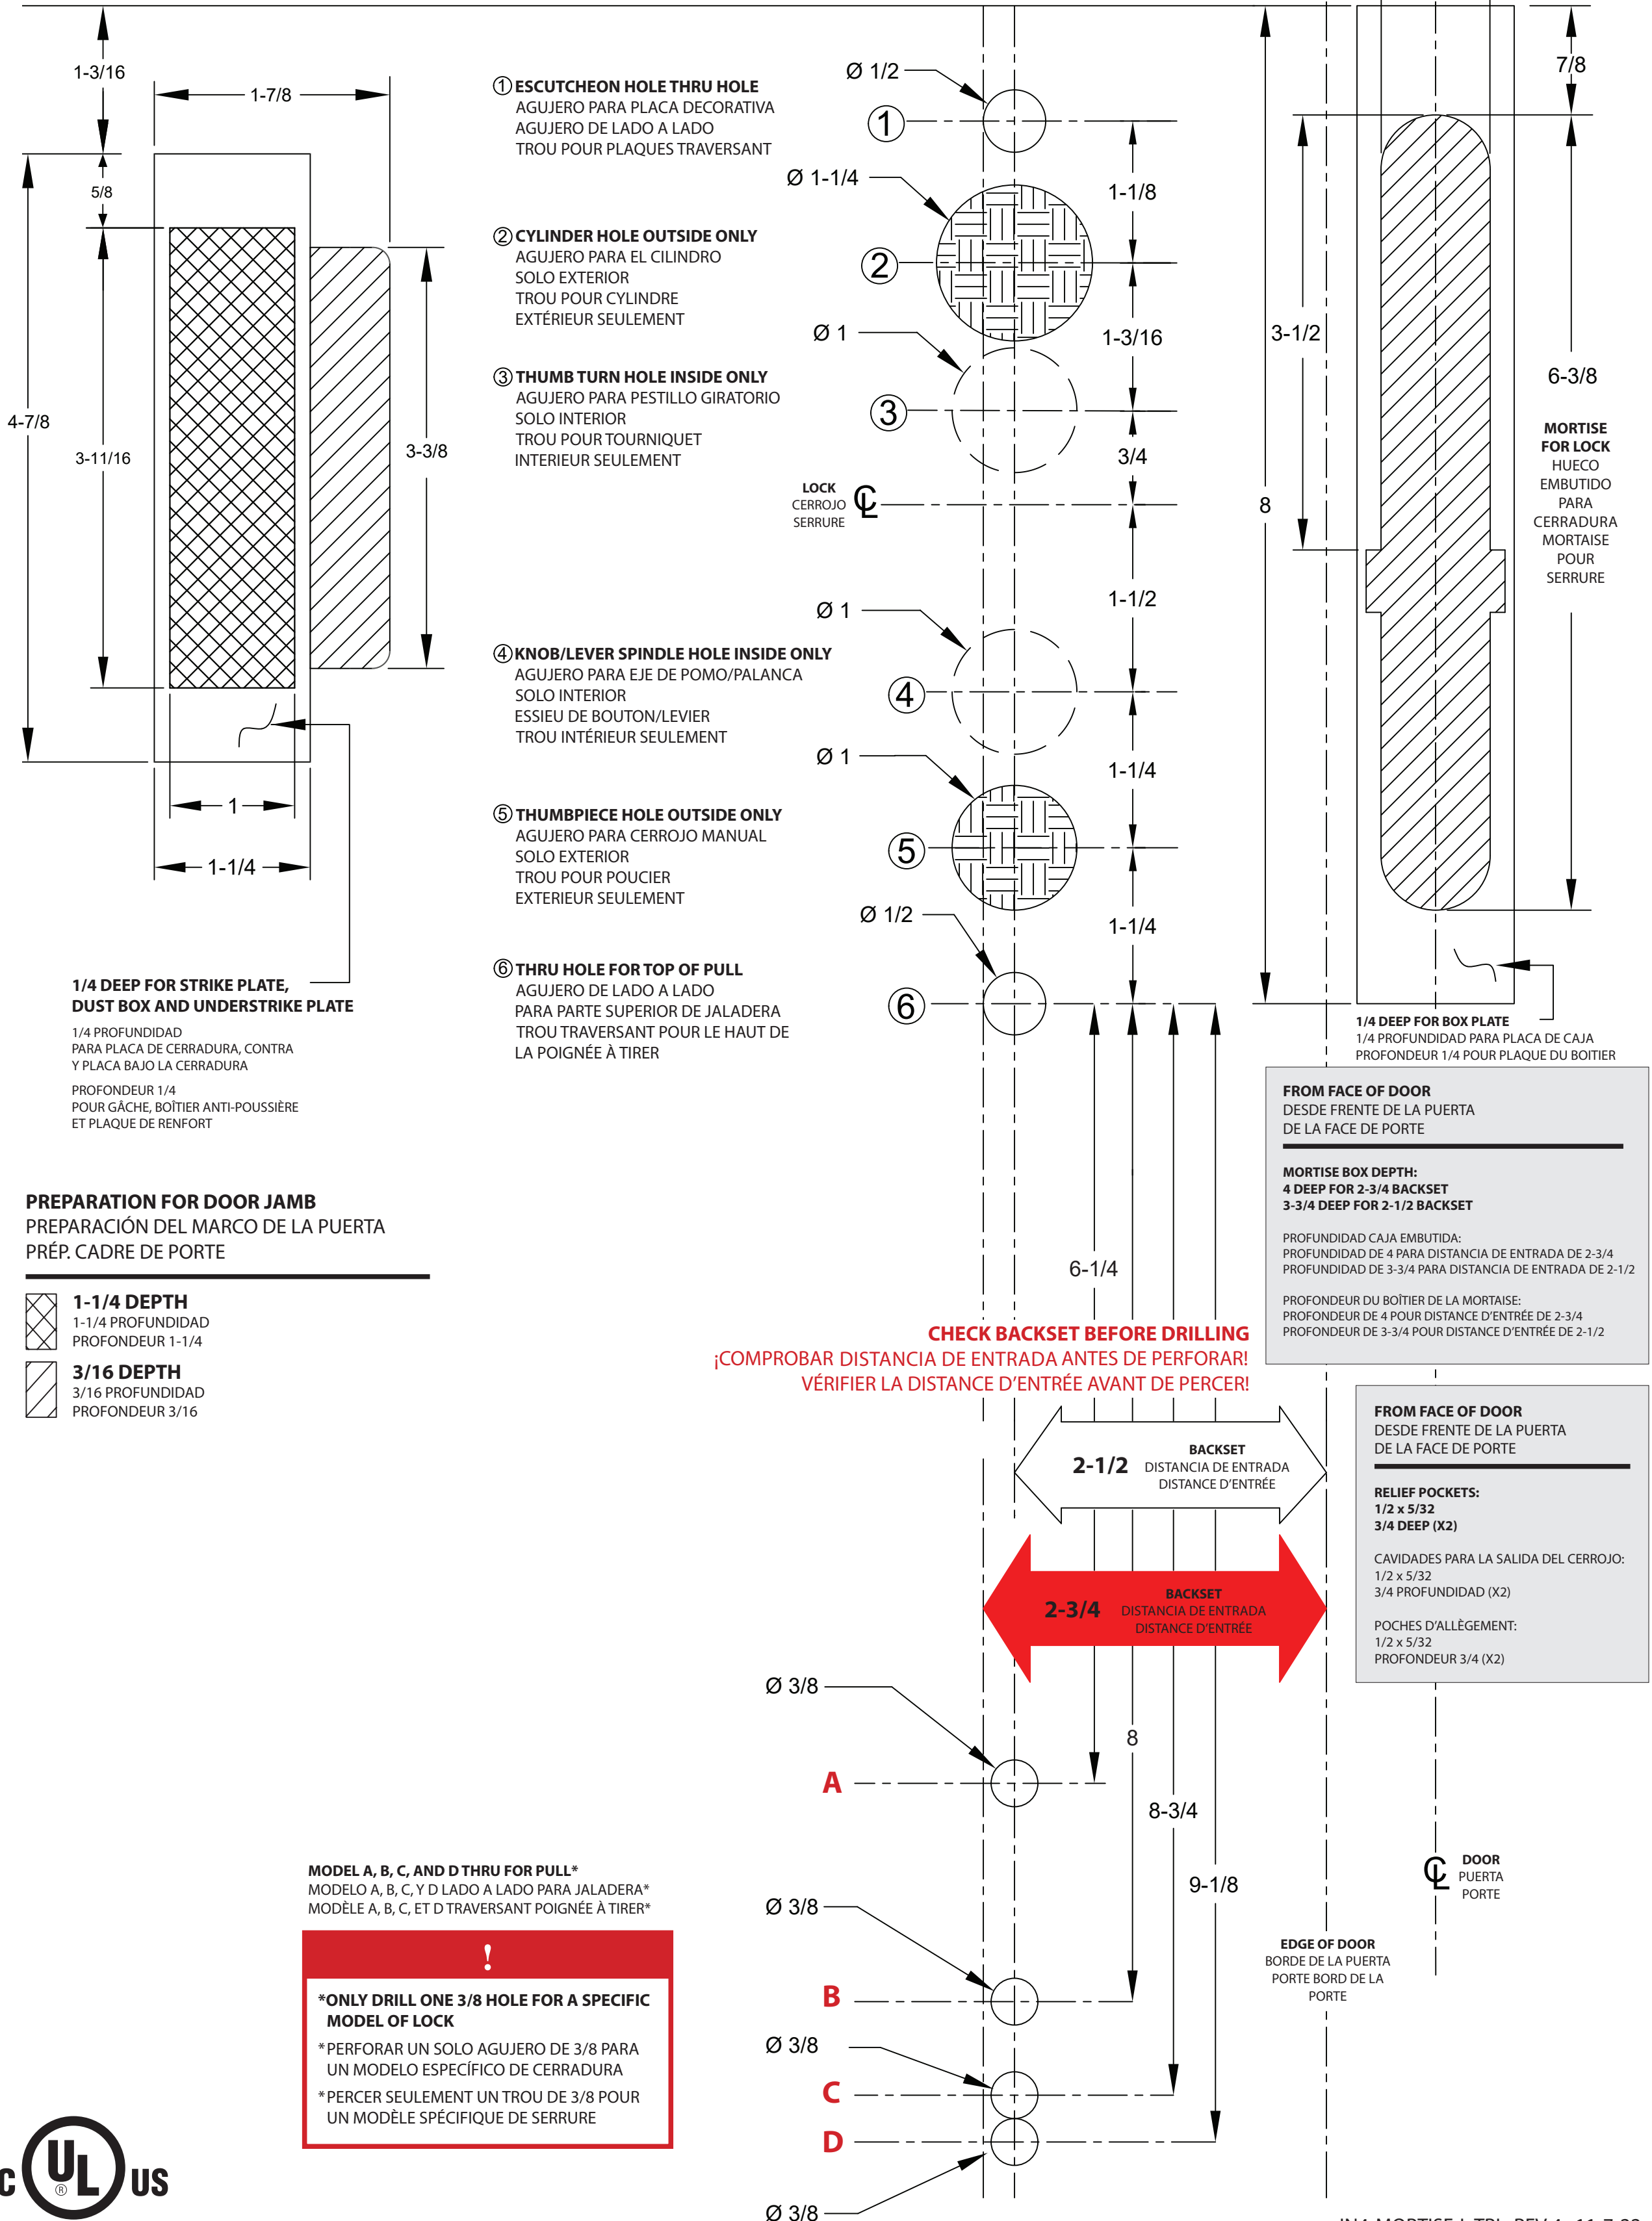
1-3/16
1-7/8
5/8
4-7/8
3-11/16
3-3/8
1
1-1/4

1/4 DEEP FOR STRIKE PLATE, DUST BOX AND UNDERSTRIKE PLATE
1/4 PROFUNDIDAD PARA PLACA DE CERRADURA, CONTRA Y PLACA BAJO LA CERRADURA
PROFONDEUR 1/4 POUR GÂCHE, BOÎTIER ANTI-POUSSIÈRE ET PLAQUE DE RENFORT

PREPARATION FOR DOOR JAMB
PREPARACIÓN DEL MARCO DE LA PUERTA
PRÉP. CADRE DE PORTE

1-1/4 DEPTH
1-1/4 PROFUNDIDAD
PROFONDEUR 1-1/4

3/16 DEPTH
3/16 PROFUNDIDAD
PROFONDEUR 3/16

① ESCUTCHEON HOLE THRU HOLE
AGUJERO PARA PLACA DECORATIVA
AGUJERO DE LADO A LADO
TROU POUR PLAQUES TRAVERSANT

② CYLINDER HOLE OUTSIDE ONLY
AGUJERO PARA EL CILINDRO
SOLO EXTERIOR
TROU POUR CYLINDRE
EXTÉRIEUR SEULEMENT

③ THUMB TURN HOLE INSIDE ONLY
AGUJERO PARA PESTILLO GIRATORIO
SOLO INTERIOR
TROU POUR TOURNIQUET
INTERIEUR SEULEMENT

④ KNOB/LEVER SPINDLE HOLE INSIDE ONLY
AGUJERO PARA EJE DE POMO/PALANCA
SOLO INTERIOR
ESSIEU DE BOUTON/LEVIER
TROU INTÉRIEUR SEULEMENT

⑤ THUMBPIECE HOLE OUTSIDE ONLY
AGUJERO PARA CERROJO MANUAL
SOLO EXTERIOR
TROU POUR POUCIER
EXTERIEUR SEULEMENT

⑥ THRU HOLE FOR TOP OF PULL
AGUJERO DE LADO A LADO
PARA PARTE SUPERIOR DE JALADERA
TROU TRAVERSANT POUR LE HAUT DE LA POIGNÉE À TIRER

Ø 1/2
1
Ø 1-1/4
2
Ø 1
3
LOCK CERROJO SERRURE ℄
Ø 1
4
Ø 1
5
Ø 1/2
6
1-1/8
1-3/16
3/4
1-1/2
1-1/4
1-1/4
3-1/2
8
7/8
6-3/8

MORTISE FOR LOCK
HUECO EMBUTIDO PARA CERRADURA
MORTAISE POUR SERRURE

1/4 DEEP FOR BOX PLATE
1/4 PROFUNDIDAD PARA PLACA DE CAJA
PROFONDEUR 1/4 POUR PLAQUE DU BOITIER

FROM FACE OF DOOR
DESDE FRENTE DE LA PUERTA
DE LA FACE DE PORTE

MORTISE BOX DEPTH:
4 DEEP FOR 2-3/4 BACKSET
3-3/4 DEEP FOR 2-1/2 BACKSET

PROFUNDIDAD CAJA EMBUTIDA:
PROFUNDIDAD DE 4 PARA DISTANCIA DE ENTRADA DE 2-3/4
PROFUNDIDAD DE 3-3/4 PARA DISTANCIA DE ENTRADA DE 2-1/2

PROFONDEUR DU BOÎTIER DE LA MORTAISE:
PROFONDEUR DE 4 POUR DISTANCE D'ENTRÉE DE 2-3/4
PROFONDEUR DE 3-3/4 POUR DISTANCE D'ENTRÉE DE 2-1/2

6-1/4

CHECK BACKSET BEFORE DRILLING
¡COMPROBAR DISTANCIA DE ENTRADA ANTES DE PERFORAR!
VÉRIFIER LA DISTANCE D'ENTRÉE AVANT DE PERCER!

2-1/2 BACKSET DISTANCIA DE ENTRADA DISTANCE D'ENTRÉE

2-3/4 BACKSET DISTANCIA DE ENTRADA DISTANCE D'ENTRÉE

FROM FACE OF DOOR
DESDE FRENTE DE LA PUERTA
DE LA FACE DE PORTE

RELIEF POCKETS:
1/2 x 5/32
3/4 DEEP (X2)

CAVIDADES PARA LA SALIDA DEL CERROJO:
1/2 x 5/32
3/4 PROFUNDIDAD (X2)

POCHES D'ALLÈGEMENT:
1/2 x 5/32
PROFONDEUR 3/4 (X2)

Ø 3/8
A
8
8-3/4
9-1/8
Ø 3/8
B
Ø 3/8
C
D
Ø 3/8

DOOR PUERTA PORTE ℄

EDGE OF DOOR
BORDE DE LA PUERTA
PORTE BORD DE LA PORTE

MODEL A, B, C, AND D THRU FOR PULL*
MODELO A, B, C, Y D LADO A LADO PARA JALADERA*
MODÈLE A, B, C, ET D TRAVERSANT POIGNÉE À TIRER*

!
*ONLY DRILL ONE 3/8 HOLE FOR A SPECIFIC MODEL OF LOCK
*PERFORAR UN SOLO AGUJERO DE 3/8 PARA UN MODELO ESPECÍFICO DE CERRADURA
*PERCER SEULEMENT UN TROU DE 3/8 POUR UN MODÈLE SPÉCIFIQUE DE SERRURE

C UL US ®

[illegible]